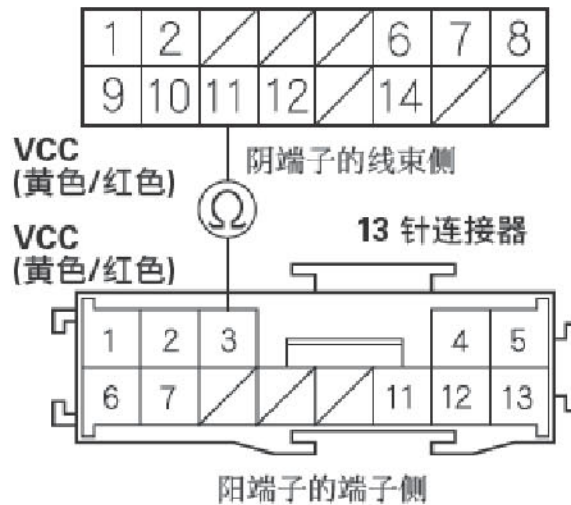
| 1 | 2 | / | / | / | 6 | 7 | 8 |
|---|---|---|---|---|---|---|---|
| 9 | 10 | 11 | 12 | / | 14 | / | / |

VCC
(黄色/红色)

阴端子的线束侧

$\Omega$

VCC
(黄色/红色)

13 针连接器

| 1 | 2 | 3 | | | | 4 | 5 |
|---|---|---|---|---|---|---|---|
| 6 | 7 | / | / | / | 11 | 12 | 13 |

阳端子的端子侧